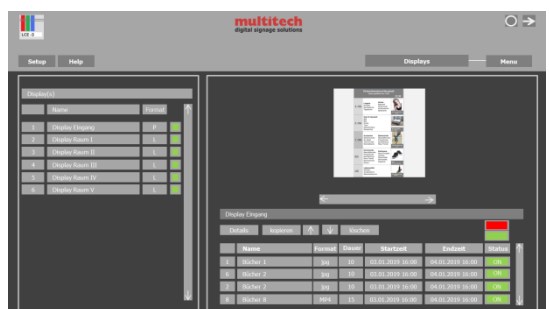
LDS 4

multitech
digital signage solutions

Setup Help

Displays Menu

Display(s)

| | Name | Format |
|---|---|---|
| 1 | Display Eingang | P |
| 2 | Display Raum I | L |
| 3 | Display Raum II | L |
| 4 | Display Raum III | L |
| 5 | Display Raum IV | L |
| 6 | Display Raum V | L |

Display Eingang

Details kopieren löschen

| | Name | Format | Dauer | Startzeit | Endzeit | Status |
|---|---|---|---|---|---|---|
| 1 | Bücher 1 | jpg | 10 | 03.01.2019 16:00 | 04.01.2019 16:00 | ON |
| 6 | Bücher 2 | jpg | 10 | 03.01.2019 16:00 | 04.01.2019 16:00 | ON |
| 2 | Bücher 3 | jpg | 10 | 03.01.2019 16:00 | 04.01.2019 16:00 | ON |
| 8 | Bücher 8 | MP4 | 15 | 03.01.2019 16:00 | 04.01.2019 16:00 | ON |